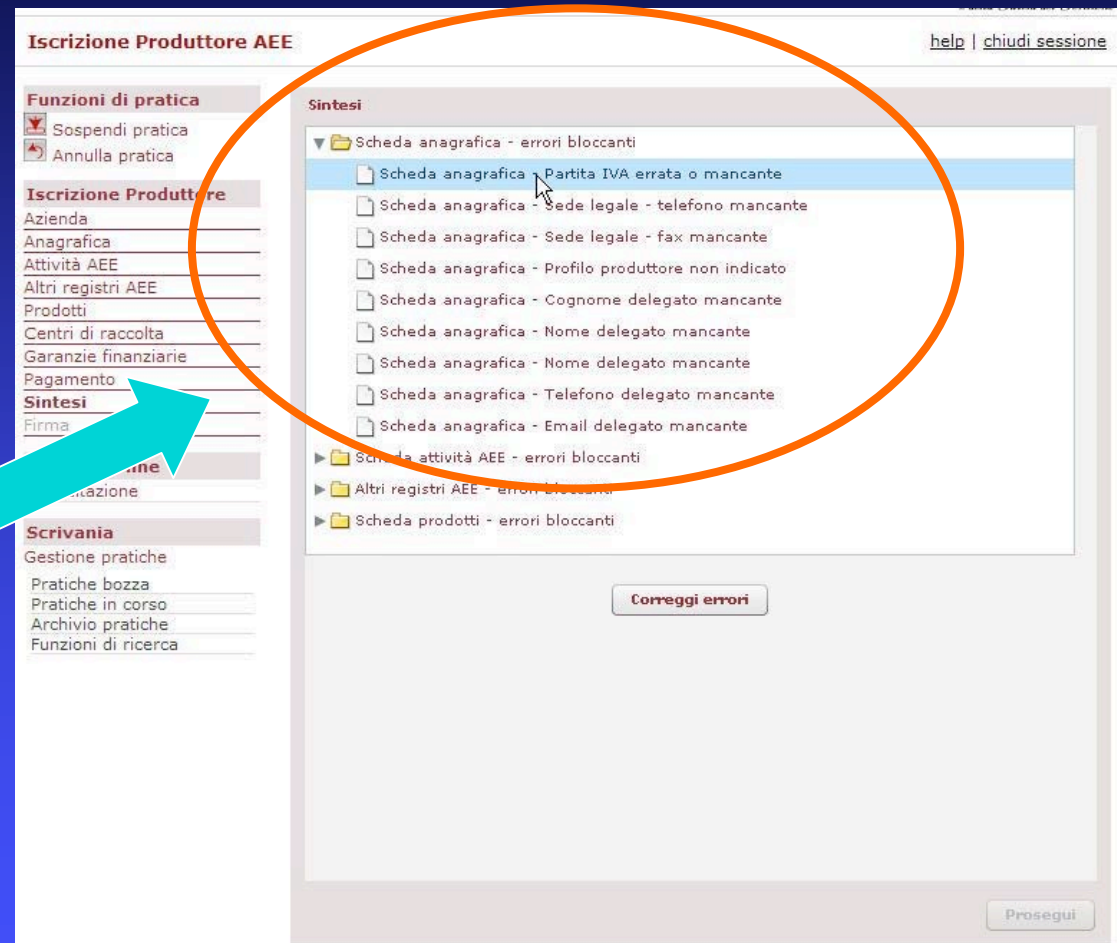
Iscrizione Produttore AEE

help | chiudi sessione

Funzioni di pratica
Sospendi pratica
Annulla pratica

Iscrizione Produttore
Azienda
Anagrafica
Attività AEE
Altri registri AEE
Prodotti
Centri di raccolta
Garanzie finanziarie
Pagamento
Sintesi
Firma

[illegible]ne
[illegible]tazione

Scrivania
Gestione pratiche
Pratiche bozza
Pratiche in corso
Archivio pratiche
Funzioni di ricerca

Sintesi

Scheda anagrafica - errori bloccanti
Scheda anagrafica - Partita IVA errata o mancante
Scheda anagrafica - Sede legale - telefono mancante
Scheda anagrafica - Sede legale - fax mancante
Scheda anagrafica - Profilo produttore non indicato
Scheda anagrafica - Cognome delegato mancante
Scheda anagrafica - Nome delegato mancante
Scheda anagrafica - Nome delegato mancante
Scheda anagrafica - Telefono delegato mancante
Scheda anagrafica - Email delegato mancante
Scheda attività AEE - errori bloccanti
Altri registri AEE - errori bloccanti
Scheda prodotti - errori bloccanti

Correggi errori

Prosegui